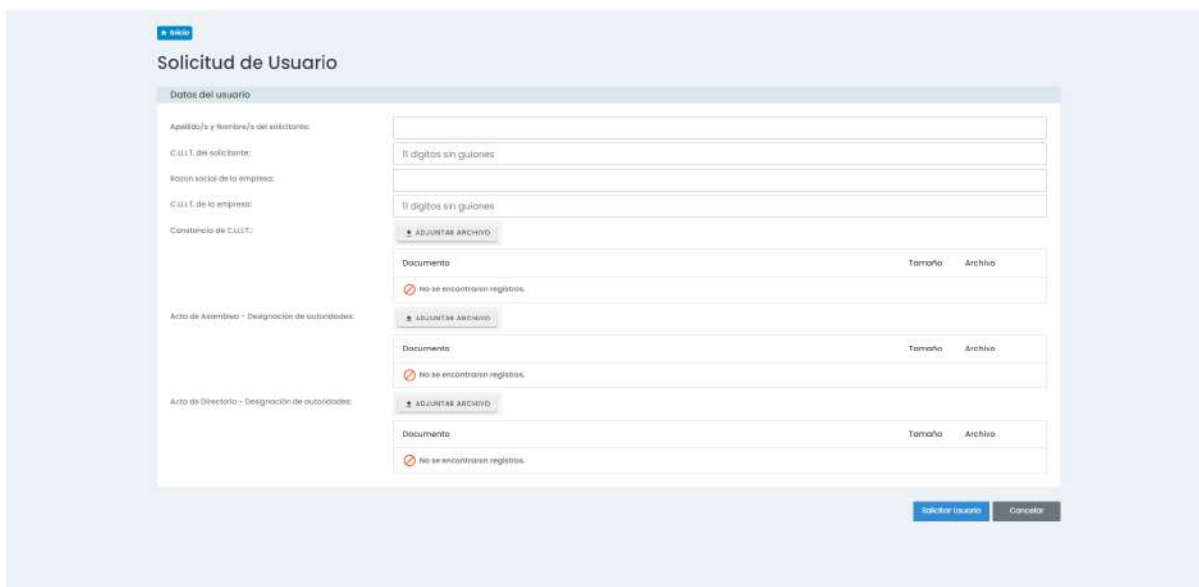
Inicio

Solicitud de Usuario

Datos del usuario

Apellido/s y Nombre/s del solicitante:

C.U.I.T. del solicitante:

11 digitos sin guiones

Razon social de la empresa:

C.U.I.T. de la empresa:

11 digitos sin guiones

Constancia de C.U.I.T.:

ADJUNTAR ARCHIVO

| Documento | Tamaño | Archivo |
|---|---|---|
| No se encontraron registros. | | |

Acta de Asamblea - Designación de autoridades:

ADJUNTAR ARCHIVO

| Documento | Tamaño | Archivo |
|---|---|---|
| No se encontraron registros. | | |

Acta de Directorio - Designación de autoridades:

ADJUNTAR ARCHIVO

| Documento | Tamaño | Archivo |
|---|---|---|
| No se encontraron registros. | | |

Solicitar Usuario

Cancelar